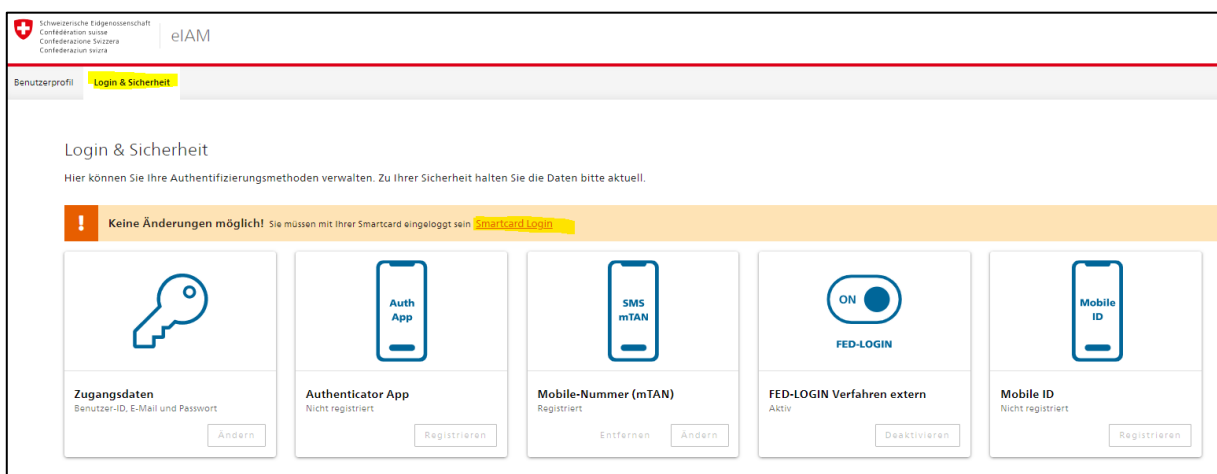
Schweizerische Eidgenossenschaft
Confédération suisse
Confederazione Svizzera
Confederaziun svizra

eIAM

Benutzerprofil
Login & Sicherheit

Login & Sicherheit

Hier können Sie Ihre Authentifizierungsmethoden verwalten. Zu Ihrer Sicherheit halten Sie die Daten bitte aktuell.

!
Keine Änderungen möglich! Sie müssen mit Ihrer Smartcard eingeloggt sein Smartcard Login

Zugangsdaten
Benutzer-ID, E-Mail und Passwort
Ändern

Auth App
Authenticator App
Nicht registriert
Registrieren

SMS mTAN
Mobile-Nummer (mTAN)
Registriert
Entfernen
Ändern

ON
FED-LOGIN
FED-LOGIN Verfahren extern
Aktiv
Deaktivieren

Mobile ID
Mobile ID
Nicht registriert
Registrieren